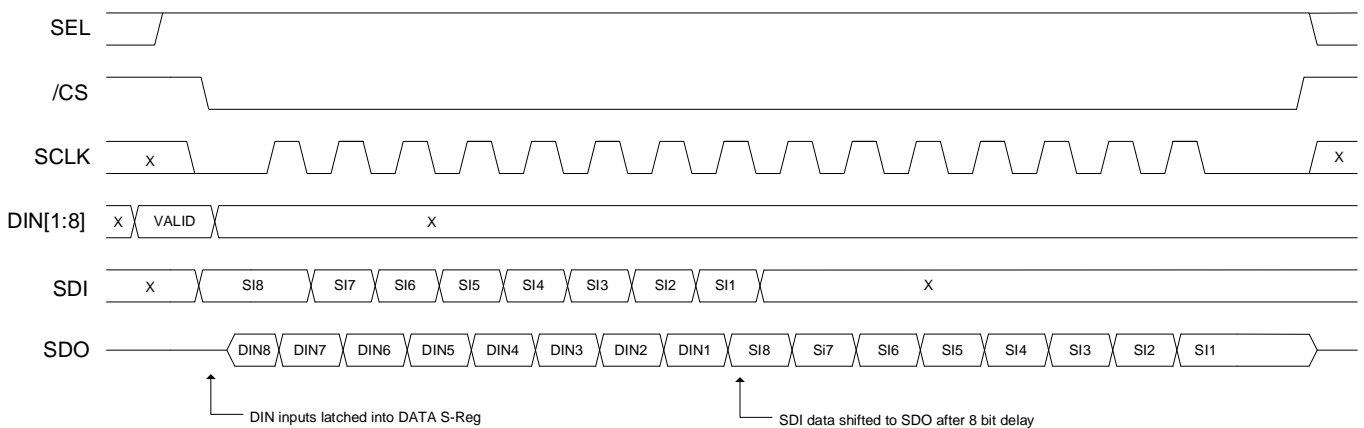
SEL

/CS

SCLK X X

DIN[1:8] X VALID X

SDI X SI8 SI7 SI6 SI5 SI4 SI3 SI2 SI1 X

SDO DIN8 DIN7 DIN6 DIN5 DIN4 DIN3 DIN2 DIN1 SI8 Si7 SI6 SI5 SI4 SI3 SI2 SI1

DIN inputs latched into DATA S-Reg

SDI data shifted to SDO after 8 bit delay